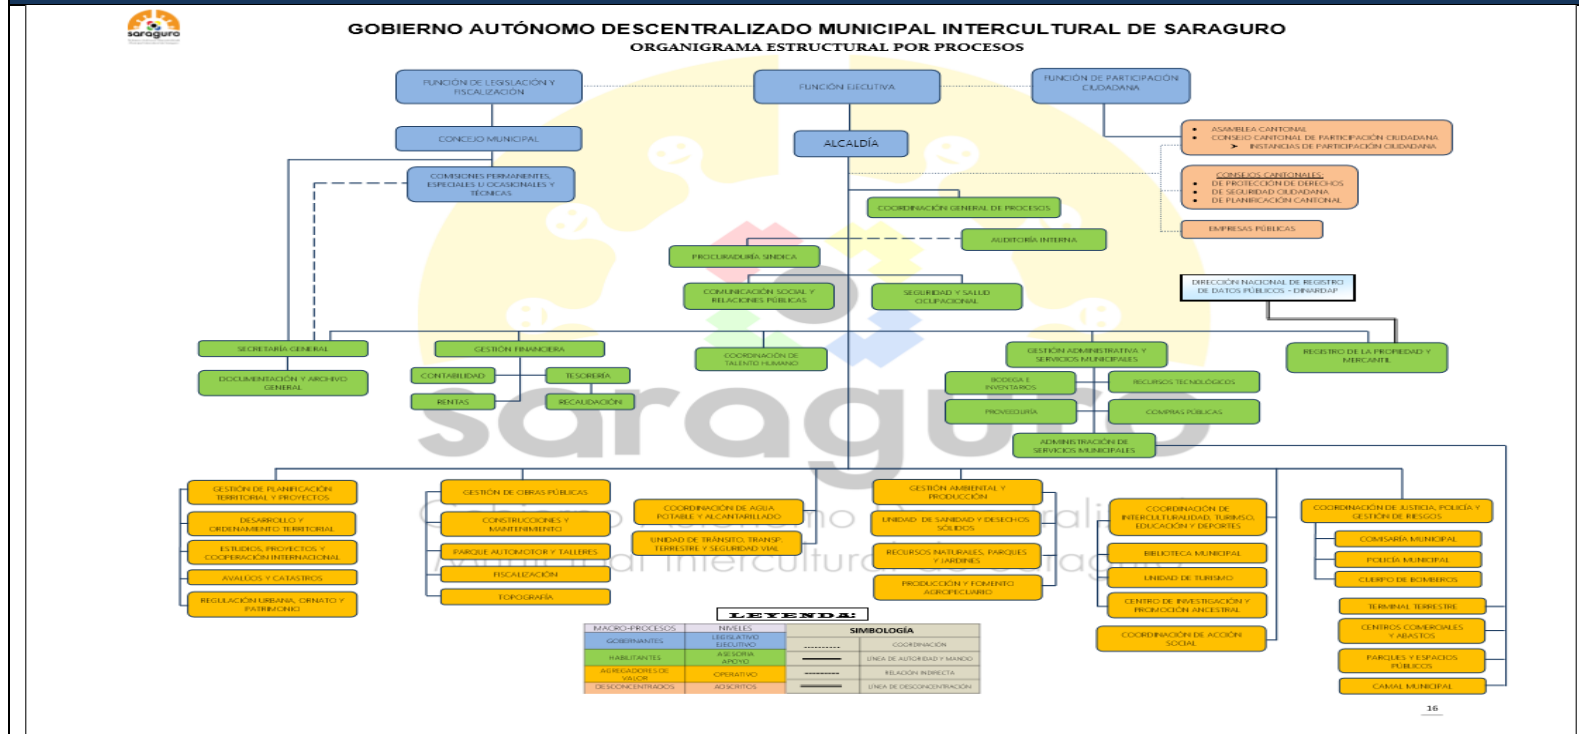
saraguro

GOBIERNO AUTÓNOMO DESCENTRALIZADO MUNICIPAL INTERCULTURAL DE SARAGURO
ORGANIGRAMA ESTRUCTURAL POR PROCESOS

FUNCIÓN DE LEGISLACIÓN Y FISCALIZACIÓN

FUNCIÓN EJECUTIVA

FUNCIÓN DE PARTICIPACIÓN CIUDADANA

CONCEJO MUNICIPAL

ALCALDÍA

- ASAMBLEA CANTONAL
- CONSEJO CANTONAL DE PARTICIPACIÓN CIUDADANA
➤ INSTANCIAS DE PARTICIPACIÓN CIUDADANA

COMISIONES PERMANENTES, ESPECIALES U OCASIONALES Y TÉCNICAS

CONSEJOS CANTONALES:
- DE PROTECCIÓN DE DERECHOS
- DE SEGURIDAD CIUDADANA
- DE PLANIFICACIÓN CANTONAL

COORDINACIÓN GENERAL DE PROCESOS

EMPRESAS PÚBLICAS

AUDITORÍA INTERNA

PROCURADURÍA SINDICA

COMUNICACIÓN SOCIAL Y RELACIONES PÚBLICAS

SEGURIDAD Y SALUD OCUPACIONAL

DIRECCIÓN NACIONAL DE REGISTRO DE DATOS PÚBLICOS - DINARDAP

SECRETARÍA GENERAL

DOCUMENTACIÓN Y ARCHIVO GENERAL

GESTIÓN FINANCIERA

CONTABILIDAD

TESORERÍA

RENTAS

RECAUDACIÓN

COORDINACIÓN DE TALENTO HUMANO

GESTIÓN ADMINISTRATIVA Y SERVICIOS MUNICIPALES

BODEGA E INVENTARIOS

RECURSOS TECNOLÓGICOS

PROVEEDURÍA

COMPRAS PÚBLICAS

ADMINISTRACIÓN DE SERVICIOS MUNICIPALES

REGISTRO DE LA PROPIEDAD Y MERCANTIL

GESTIÓN DE PLANIFICACIÓN TERRITORIAL Y PROYECTOS

DESARROLLO Y ORDENAMIENTO TERRITORIAL

ESTUDIOS, PROYECTOS Y COOPERACIÓN INTERNACIONAL

AVALÚOS Y CATASTROS

REGULACIÓN URBANA, ORNATO Y PATRIMONIO

GESTIÓN DE OBRAS PÚBLICAS

CONSTRUCCIONES Y MANTENIMIENTO

PARQUE AUTOMOTOR Y TALLERES

FISCALIZACIÓN

TOPOGRAFÍA

COORDINACIÓN DE AGUA POTABLE Y ALCANTARILLADO

UNIDAD DE TRÁNSITO, TRANSP. TERRESTRE Y SEGURIDAD VIAL

GESTIÓN AMBIENTAL Y PRODUCCIÓN

UNIDAD DE SANIDAD Y DESECHOS SÓLIDOS

RECURSOS NATURALES, PARQUES Y JARDINES

PRODUCCIÓN Y FOMENTO AGROPECUARIO

COORDINACIÓN DE INTERCULTURALIDAD, TURISMO, EDUCACIÓN Y DEPORTES

BIBLIOTECA MUNICIPAL

UNIDAD DE TURISMO

CENTRO DE INVESTIGACIÓN Y PROMOCIÓN ANCESTRAL

COORDINACIÓN DE ACCIÓN SOCIAL

COORDINACIÓN DE JUSTICIA, POLICÍA Y GESTIÓN DE RIESGOS

COMISARÍA MUNICIPAL

POLICÍA MUNICIPAL

CUERPO DE BOMBEROS

TERMINAL TERRESTRE

CENTROS COMERCIALES Y ABASTOS

PARQUES Y ESPACIOS PÚBLICOS

CAMAL MUNICIPAL

LEYENDA:

| MACRO-PROCESOS | NIVELES | SIMBOLOGÍA | |
|---|---|---|---|
| GOBERNANTES | LEGISLATIVO EJECUTIVO | ---------- | COORDINACIÓN |
| HABILITANTES | ASESORÍA APOYO | ——— | LÍNEA DE AUTORIDAD Y MANDO |
| AGREGADORES DE VALOR | OPERATIVO | ........ | RELACIÓN INDIRECTA |
| DESCONCENTRADOS | ADSCRITOS | ═══ | LÍNEA DE DESCONCENTRACIÓN |

16